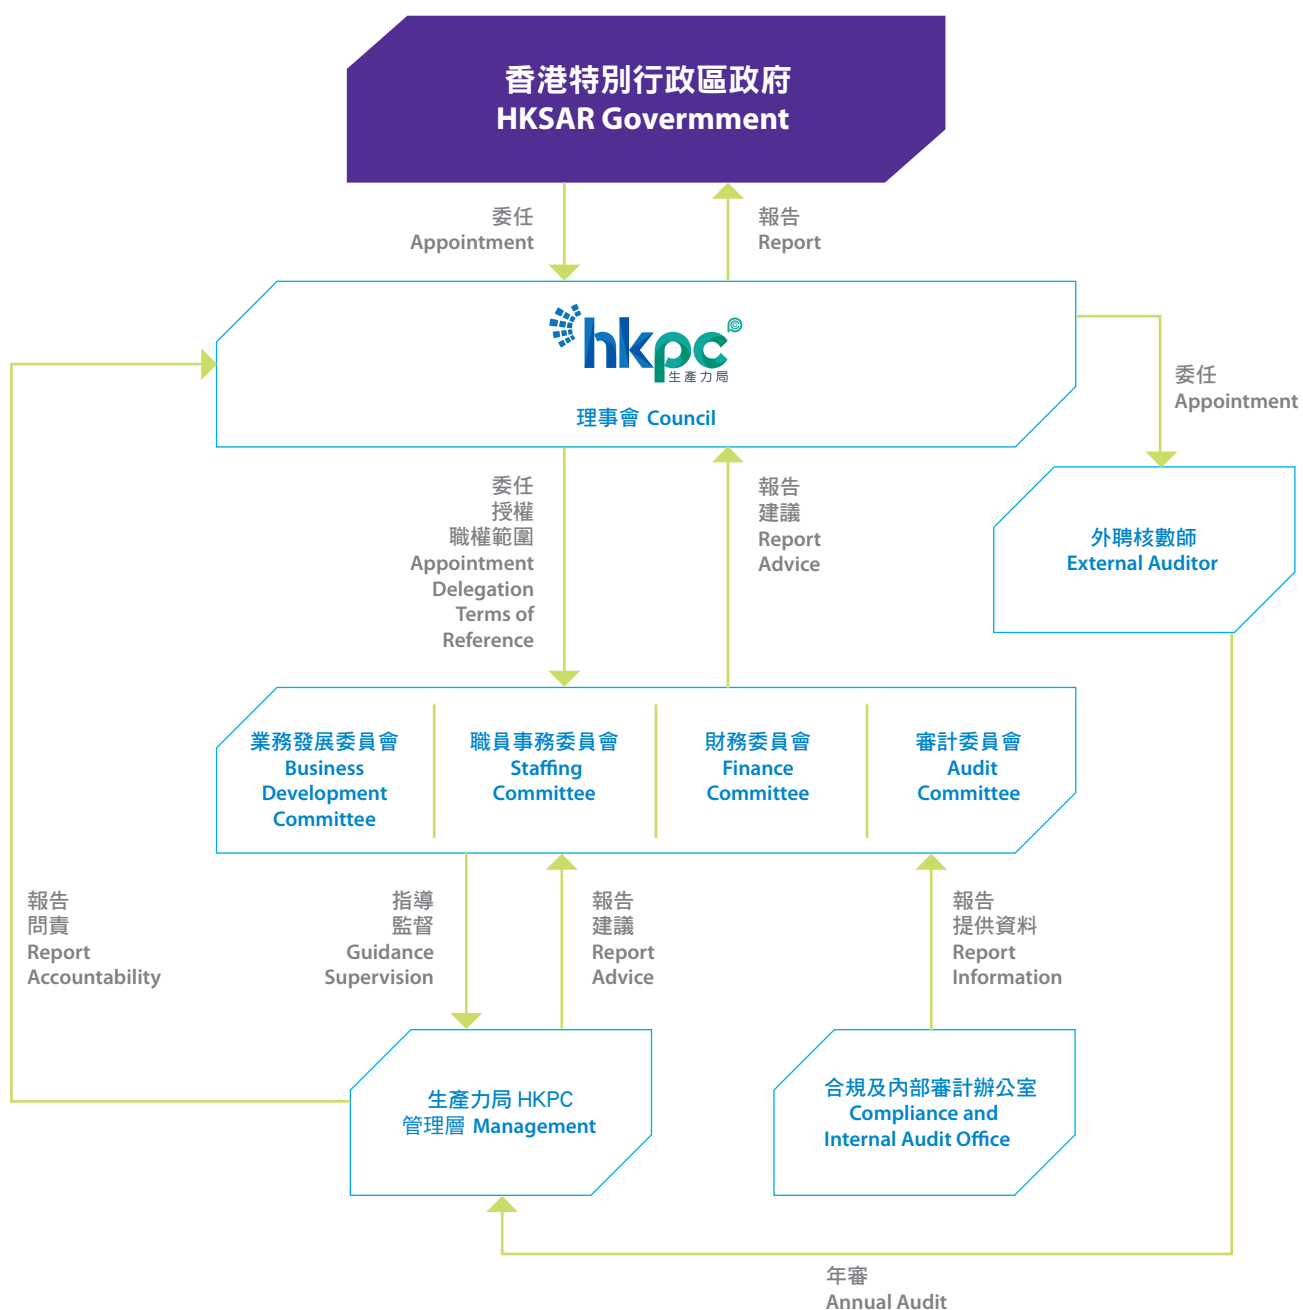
香港特別行政區政府
HKSAR Govermment

委任
Appointment

報告
Report

hkpc
生產力局

理事會 Council

委任
Appointment

外聘核數師
External Auditor

委任
授權
職權範圍
Appointment
Delegation
Terms of
Reference

報告
建議
Report
Advice

業務發展委員會
Business
Development
Committee

職員事務委員會
Staffing
Committee

財務委員會
Finance
Committee

審計委員會
Audit
Committee

報告
問責
Report
Accountability

指導
監督
Guidance
Supervision

報告
建議
Report
Advice

報告
提供資料
Report
Information

生產力局 HKPC
管理層 Management

合規及內部審計辦公室
Compliance and
Internal Audit Office

年審
Annual Audit